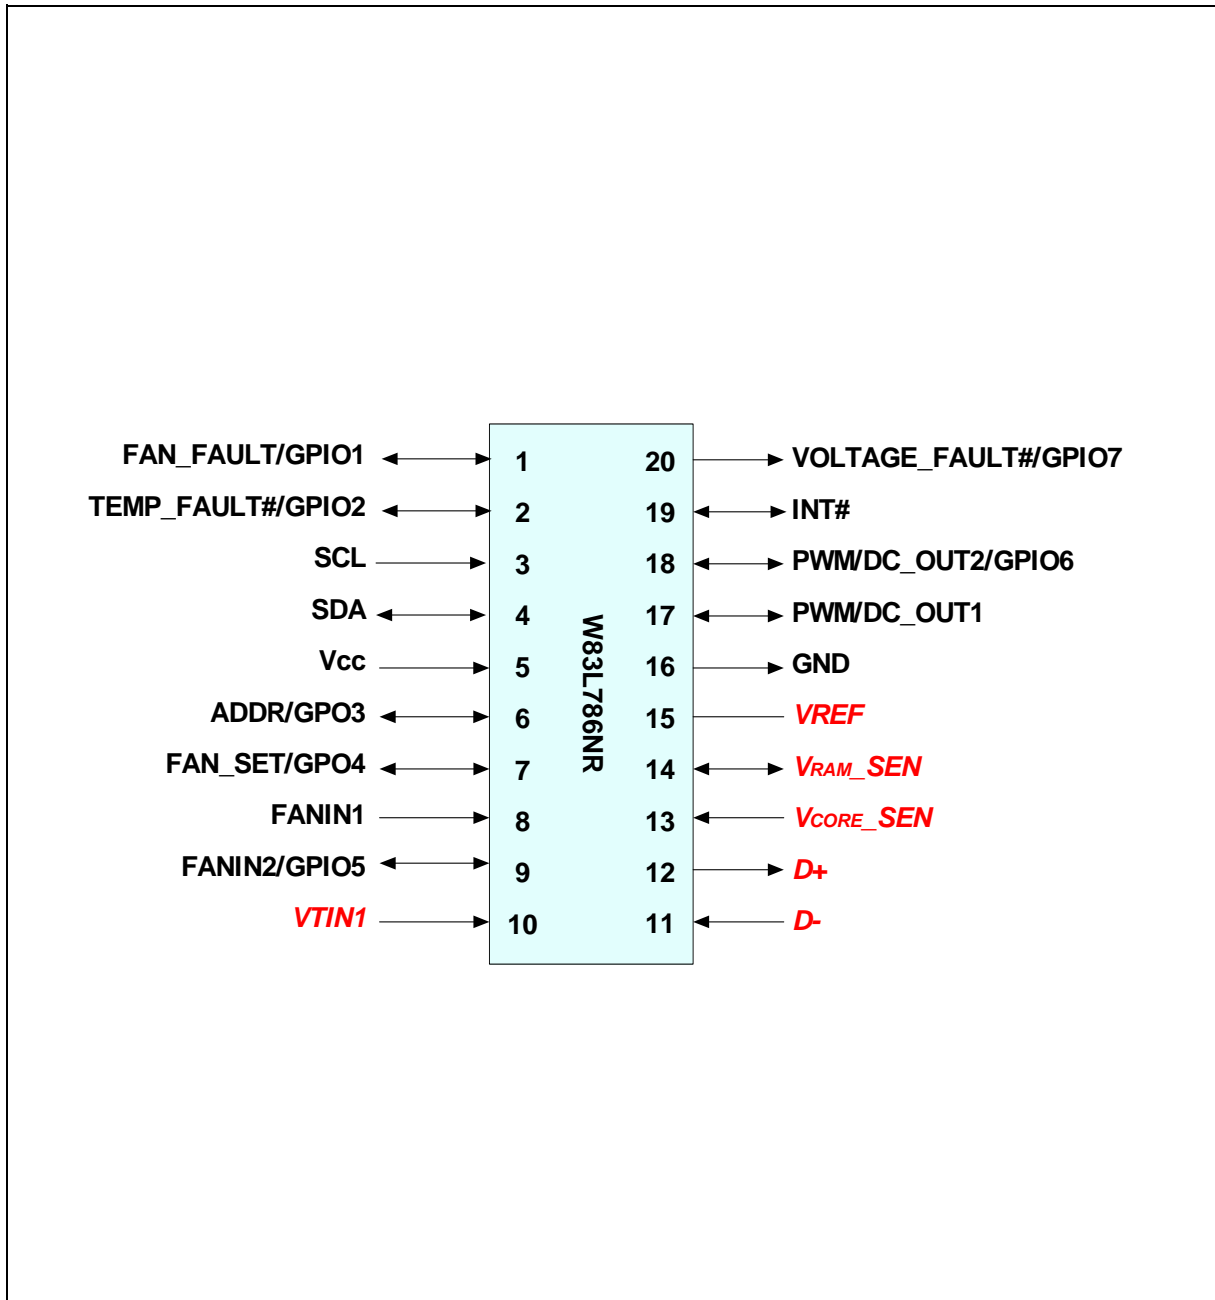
FAN_FAULT/GPIO1 1
TEMP_FAULT#/GPIO2 2
SCL 3
SDA 4
Vcc 5
ADDR/GPO3 6
FAN_SET/GPO4 7
FANIN1 8
FANIN2/GPIO5 9
VTIN1 10

W83L786NR

20 VOLTAGE_FAULT#/GPIO7
19 INT#
18 PWM/DC_OUT2/GPIO6
17 PWM/DC_OUT1
16 GND
15 VREF
14 $V_{RAM}$_SEN
13 $V_{CORE}$_SEN
12 D+
11 D-